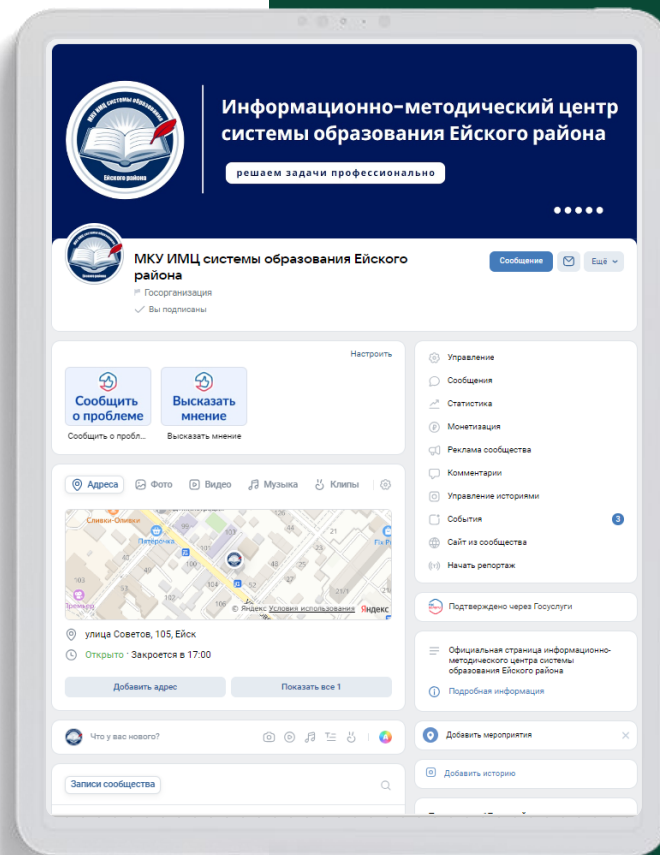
МКУ ИМЦ системы образования Ейского района

Информационно-методический центр системы образования Ейского района

решаем задачи профессионально

МКУ ИМЦ системы образования Ейского района
Госорганизация
Вы подписаны

Сообщение
Ещё

Настроить

Сообщить о проблеме
Сообщить о пробл...

Высказать мнение
Высказать мнение

Адреса
Фото
Видео
Музыка
Клипы

Сливки-Оливки
Пятёрочка
© Яндекс Условия использования
Яндекс

улица Советов, 105, Ейск
Открыто · Закроется в 17:00

Добавить адрес
Показать все 1

Что у вас нового?

Записи сообщества

Управление
Сообщения
Статистика
Монетизация
Реклама сообщества
Комментарии
Управление историями
События 3
Сайт из сообщества
Начать репортаж

Подтверждено через Госуслуги

Официальная страница информационно-методического центра системы образования Ейского района
Подробная информация

Добавить мероприятия

Добавить историю